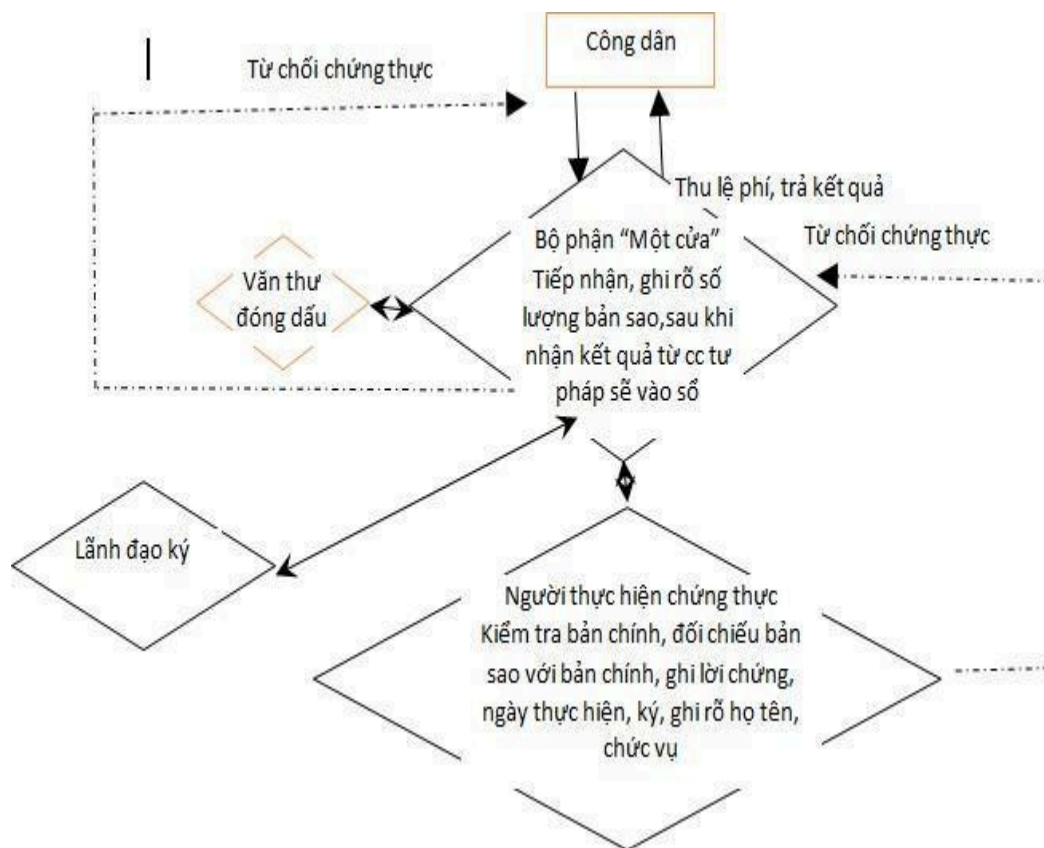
Công dân

Từ chối chứng thực

Thu lệ phí, trả kết quả

Bộ phận "Một cửa" Tiếp nhận, ghi rõ số lượng bản sao,sau khi nhận kết quả từ cc tư pháp sẽ vào sổ

Từ chối chứng thực

Văn thư đóng dấu

Lãnh đạo ký

Người thực hiện chứng thực Kiểm tra bản chính, đối chiếu bản sao với bản chính, ghi lời chứng, ngày thực hiện, ký, ghi rõ họ tên, chức vụ